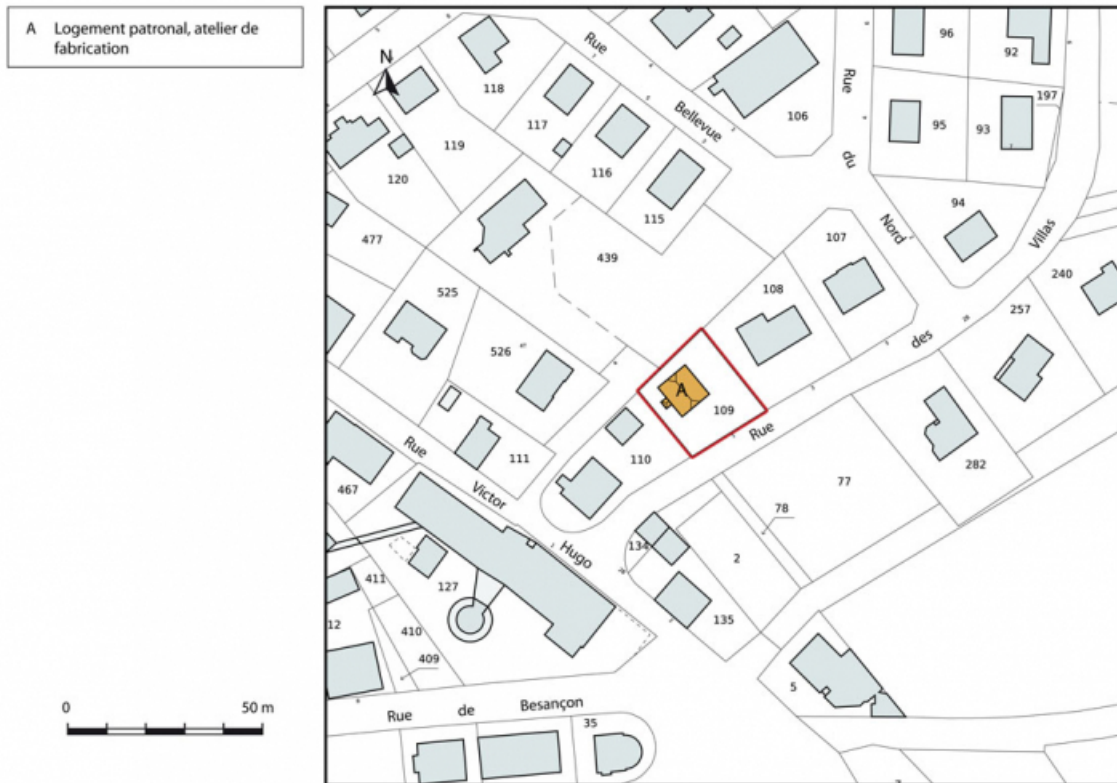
A Logement patronal, atelier de fabrication

0 50 m

N

Rue Bellevue

Rue du Nord

Rue des Villas

Rue Victor Hugo

Rue de Besançon

96
92
197
95
93
118
117
116
115
106
119
120
477
439
107
94
240
525
108
257
526
A
109
110
111
467
77
282
78
134
2
127
411
135
12
410
409
5
35